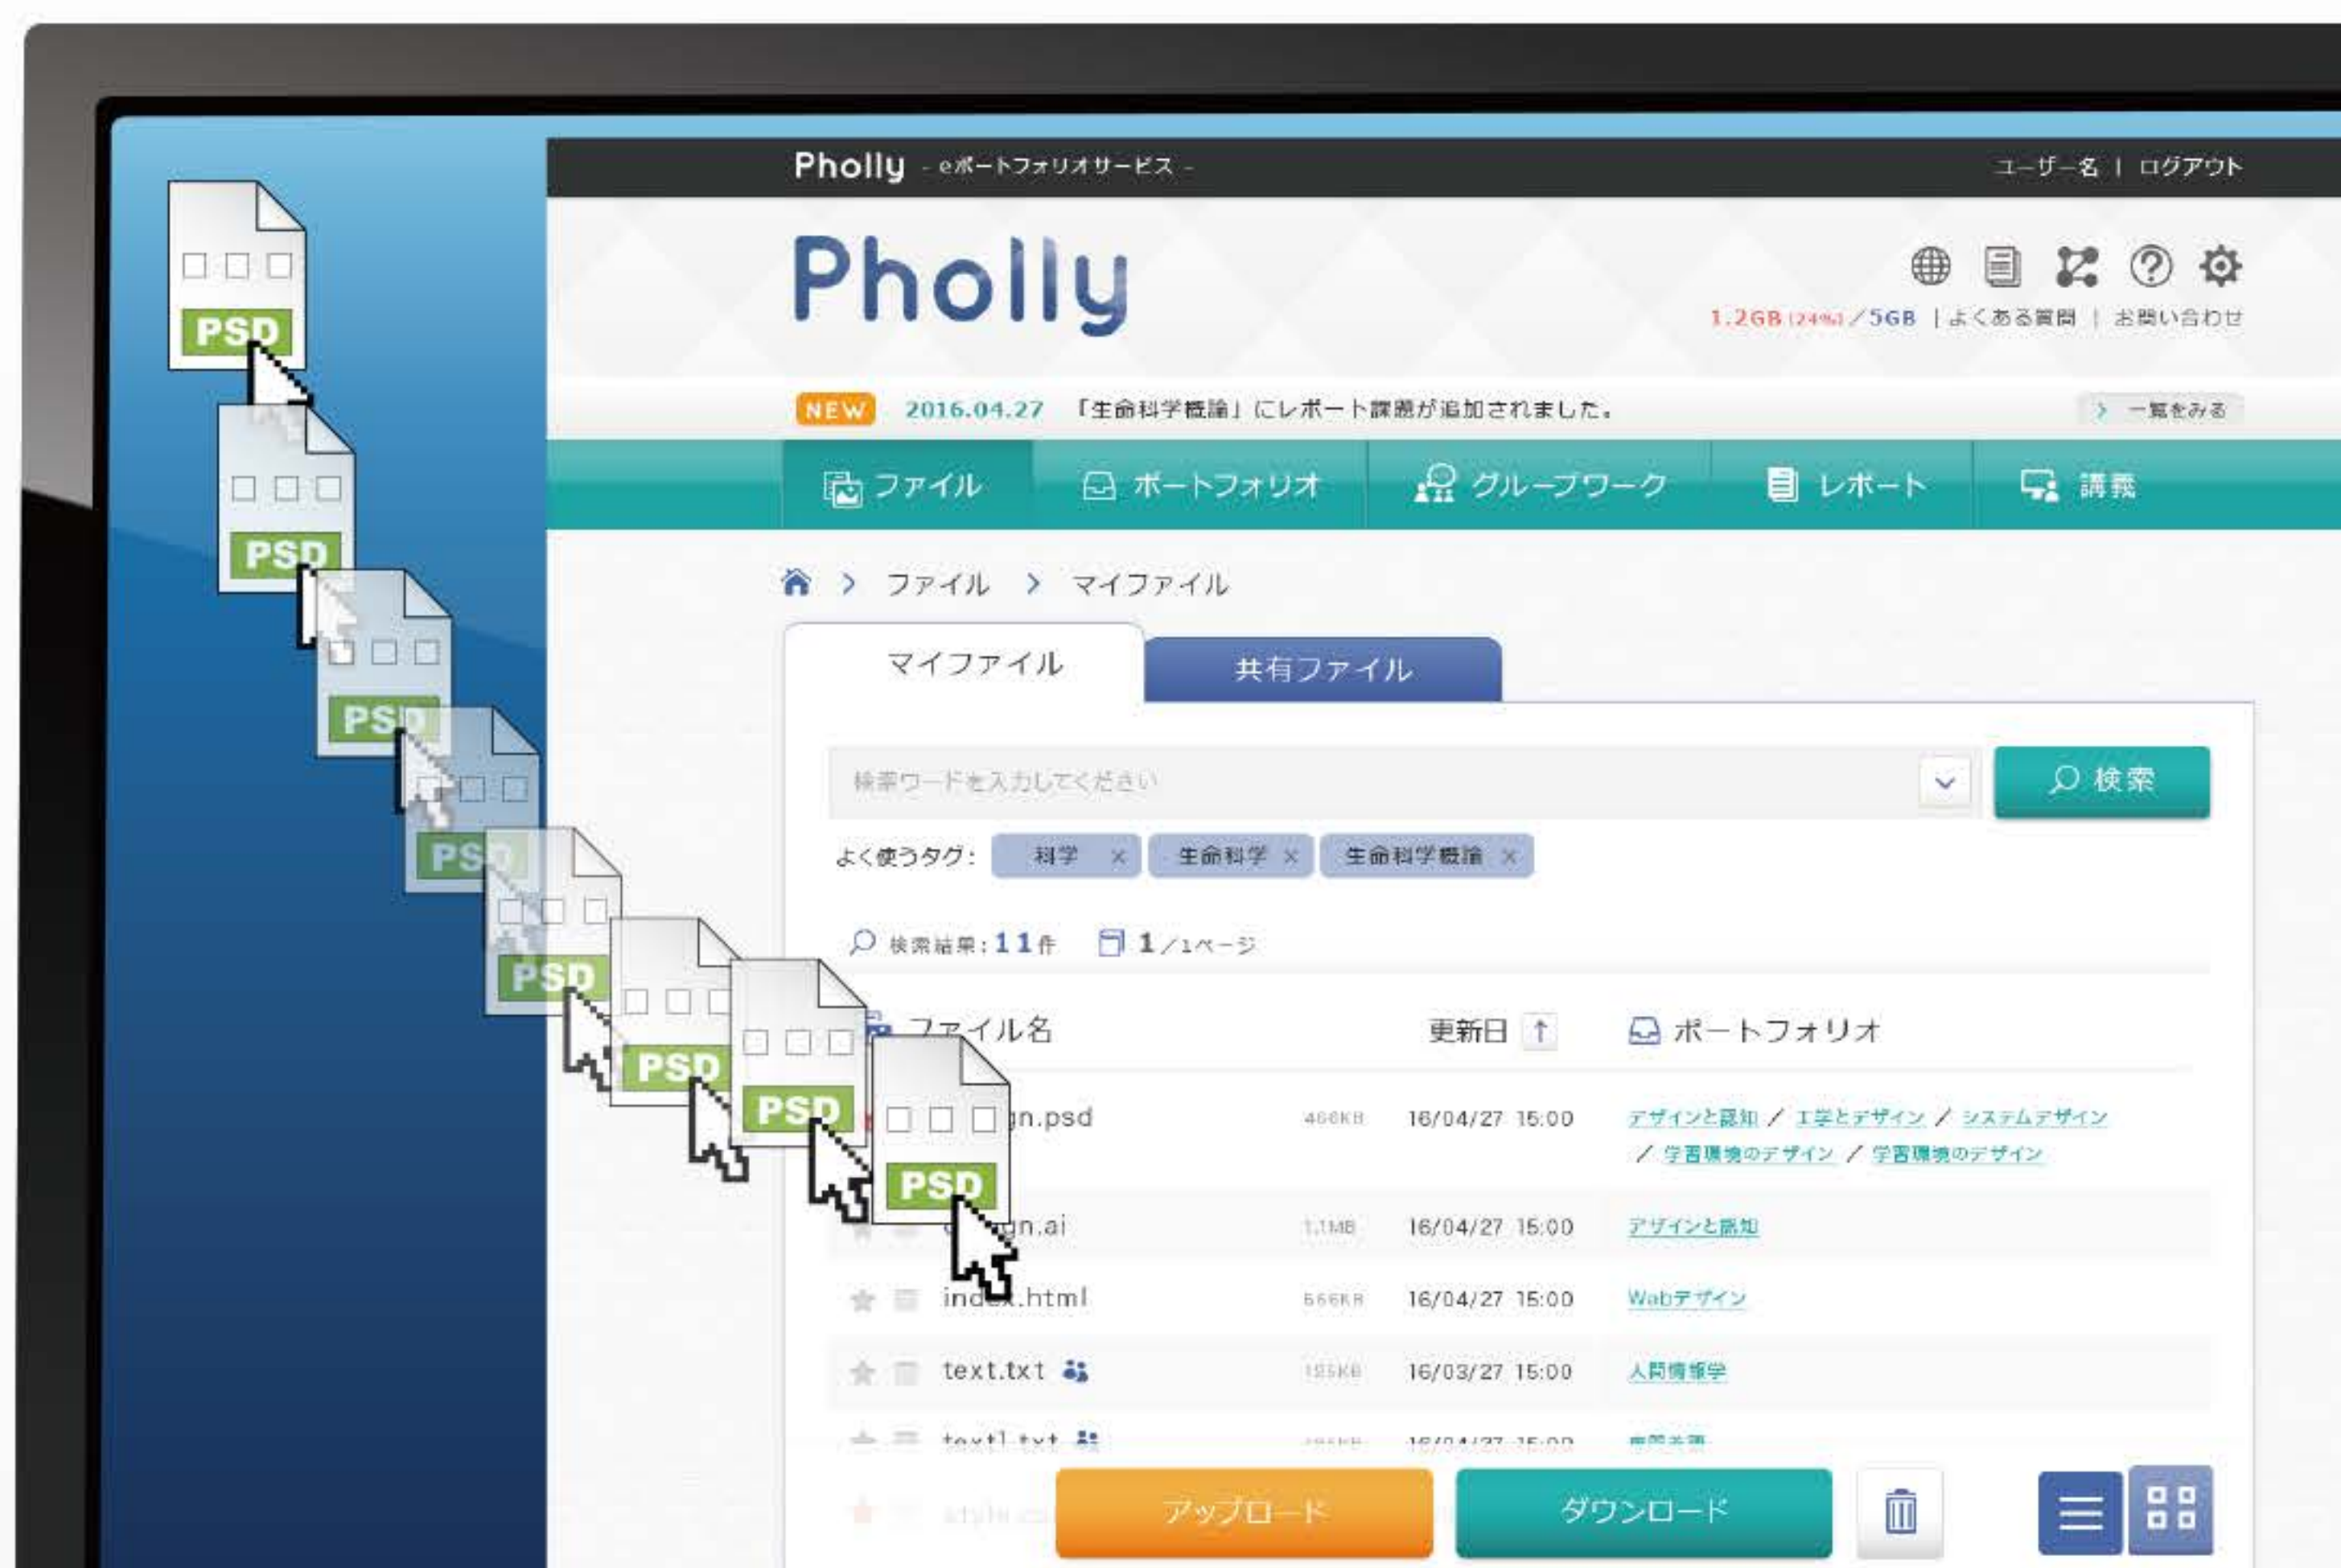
PSD
PSD
PSD
PSD
PSD
PSD
PSD
PSD
PSD

Pholly - eポートフォリオサービス -
ユーザー名 | ログアウト

Pholly

1.2GB (24%) / 5GB | よくある質問 | お問い合わせ

NEW 2016.04.27 「生命科学概論」にレポート課題が追加されました。 > 一覧をみる

ファイル
ポートフォリオ
グループワーク
レポート
講義

> ファイル > マイファイル

マイファイル
共有ファイル

検索ワードを入力してください
検索

よく使うタグ: 科学 × 生命科学 × 生命科学概論 ×

検索結果: 11 件　1 / 1ページ

| ファイル名 | | 更新日 | ポートフォリオ |
|---|---|---|---|
| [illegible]n.psd | 466KB | 16/04/27 15:00 | デザインと認知 / 工学とデザイン / システムデザイン / 学習環境のデザイン / 学習環境のデザイン |
| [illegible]n.ai | 1.1MB | 16/04/27 15:00 | デザインと認知 |
| index.html | 566KB | 16/04/27 15:00 | Webデザイン |
| text.txt | 125KB | 16/03/27 15:00 | 人間情報学 |
| text1.txt | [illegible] | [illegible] | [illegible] |
| style.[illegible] | | | |

アップロード
ダウンロード